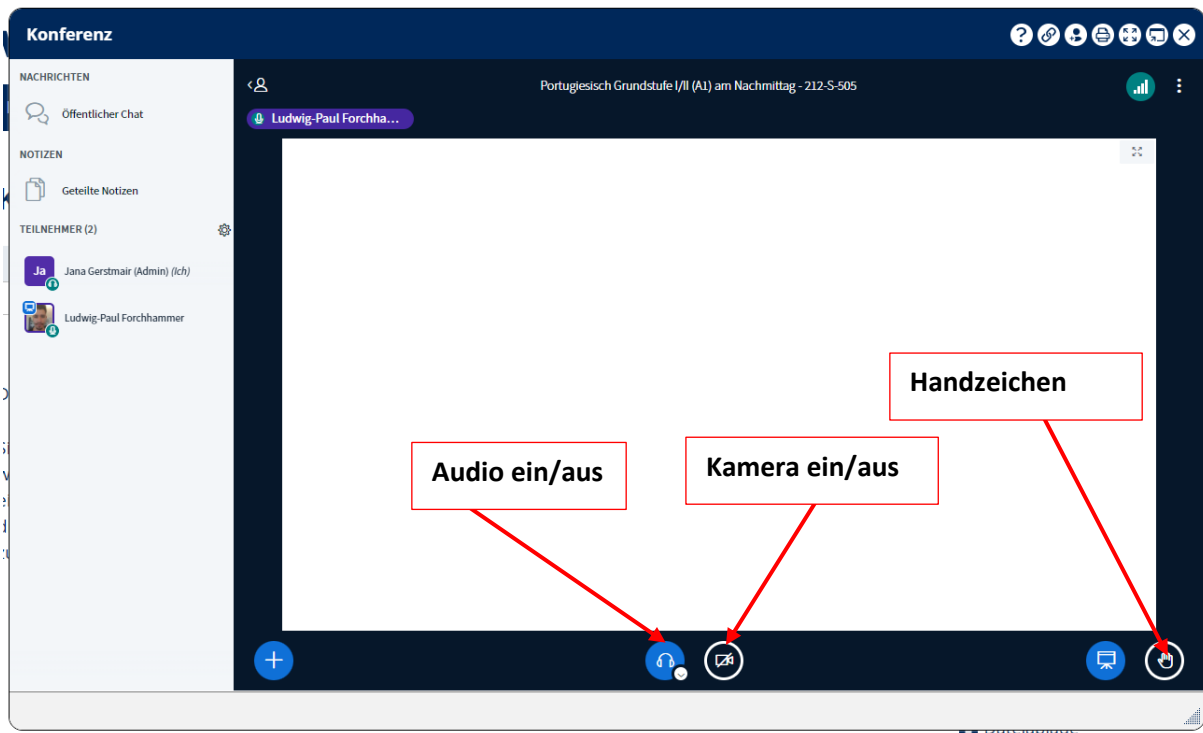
Konferenz

NACHRICHTEN

Öffentlicher Chat

NOTIZEN

Geteilte Notizen

TEILNEHMER (2)

Ja Jana Gerstmair (Admin) (Ich)

Ludwig-Paul Forchhammer

Portugiesisch Grundstufe I/II (A1) am Nachmittag - 212-S-505

Ludwig-Paul Forchha...

Handzeichen

Audio ein/aus

Kamera ein/aus